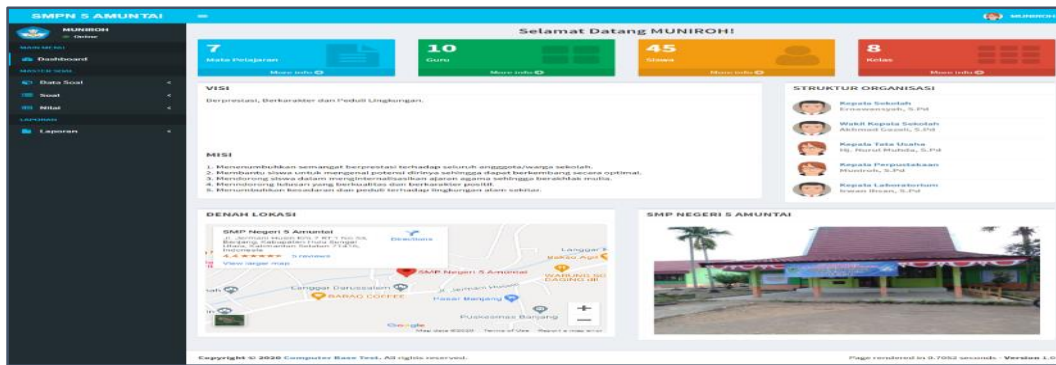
SMPN 5 AMUNTAI

MUNIROH
Online

MAIN MENU
Dashboard
MASTER DATA
Data Soal
Soal
Nilai
LAPORAN
Laporan

MUNIROH

Selamat Datang MUNIROH!

7
Mata Pelajaran
More info

10
Guru
More info

45
Siswa
More info

8
Kelas
More info

VISI
Berprestasi, Berkarakter dan Peduli Lingkungan.

MISI
1. Menumbuhkan semangat berprestasi terhadap seluruh anggota/warga sekolah.
2. Membantu siswa untuk mengenal potensi dirinya sehingga dapat berkembang secara optimal.
3. Mendorong siswa dalam menginternalisasikan ajaran agama sehingga berakhlak mulia.
4. Mendorong lulusan yang berkualitas dan berkarakter positif.
5. Menumbuhkan kesadaran dan peduli terhadap lingkungan alam sekitar.

STRUKTUR ORGANISASI
Kepala Sekolah
Erwansyah, S.Pd
Wakil Kepala Sekolah
Akhmad Gazali, S.Pd
Kepala Tata Usaha
Hj. Nurul Muhda, S.Pd
Kepala Perpustakaan
Muniroh, S.Pd
Kepala Laboratorium
Iswan Ihsan, S.Pd

DENAH LOKASI
SMP Negeri 5 Amuntai
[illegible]
4.4 ★★★★★ 5 reviews
View larger map
Directions
SMP Negeri 5 Amuntai
Langgar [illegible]
Langgar Darussalam
BABAG COFFEE
Pasar Banjang
Puskesmas Banjang
WARUNG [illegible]
Google
Map data ©2020 Terms of Use Report a map error

SMP NEGERI 5 AMUNTAI

Copyright © 2020 Computer Base Test. All rights reserved.
Page rendered in 0.7052 seconds - Version 1.0